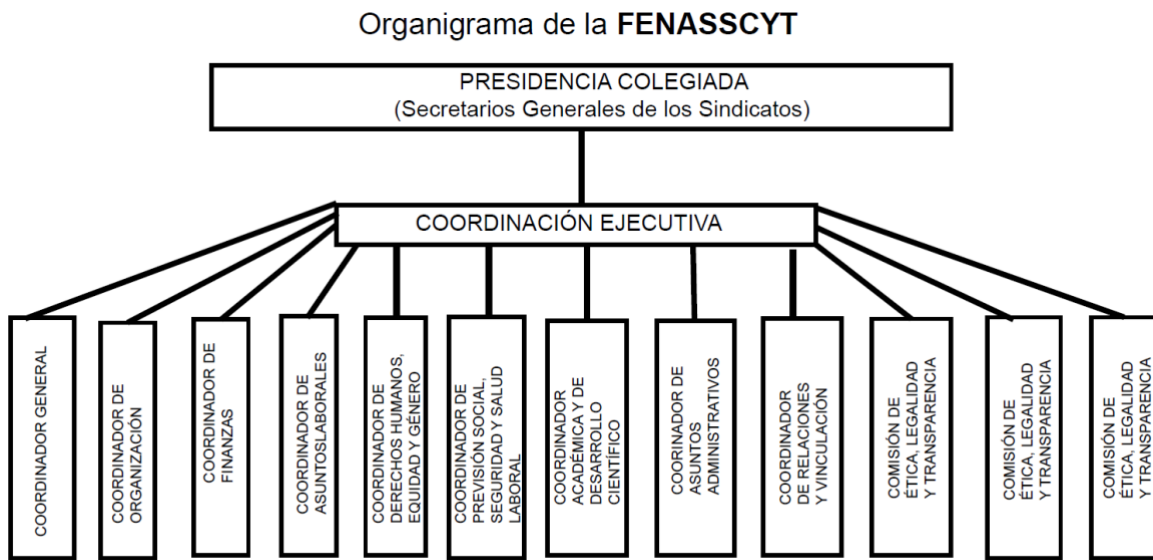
Organigrama de la **FENASSCYT**

PRESIDENCIA COLEGIADA
(Secretarios Generales de los Sindicatos)

COORDINACIÓN EJECUTIVA

COORDINADOR GENERAL

COORDINADOR DE ORGANIZACIÓN

COORDINADOR DE FINANZAS

COORDINADOR DE ASUNTOSLABORALES

COORDINADOR DE DERECHOS HUMANOS, EQUIDAD Y GÉNERO

COORDINADOR DE PREVISIÓN SOCIAL, SEGURIDAD Y SALUD LABORAL

COORDINADOR ACADÉMICA Y DE DESARROLLO CIENTÍFICO

COORINADOR DE ASUNTOS ADMINISTRATIVOS

COORDINADOR DE RELACIONES Y VINCULACIÓN

COMISIÓN DE ÉTICA, LEGALIDAD Y TRANSPARENCIA

COMISIÓN DE ÉTICA, LEGALIDAD Y TRANSPARENCIA

COMISIÓN DE ÉTICA, LEGALIDAD Y TRANSPARENCIA